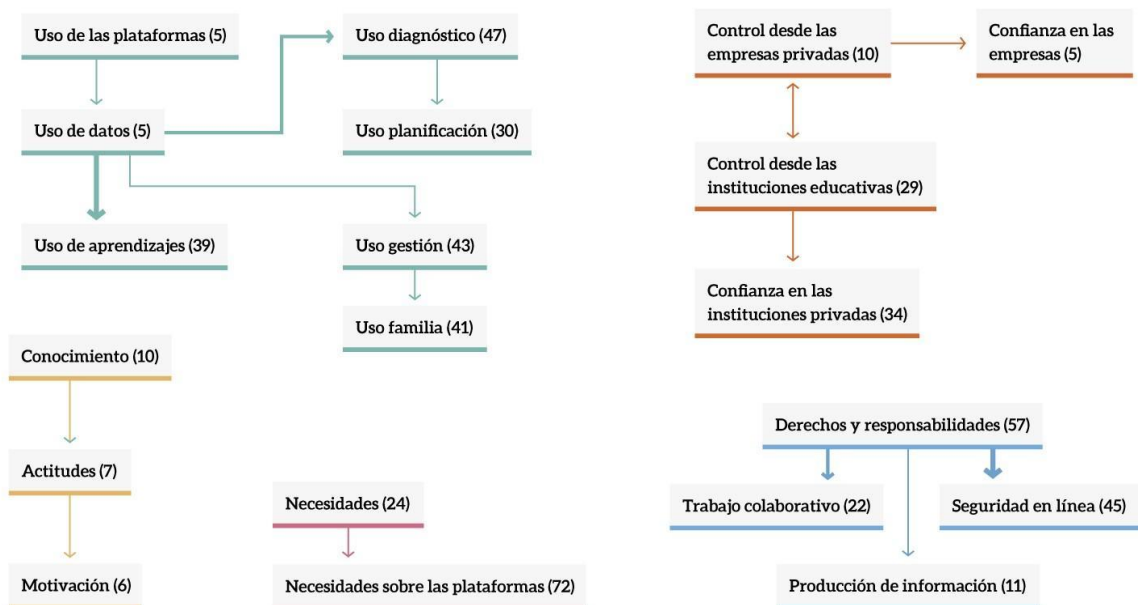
Uso de las plataformas (5)

Uso diagnóstico (47)

Uso de datos (5)

Uso planificación (30)

Uso de aprendizajes (39)

Uso gestión (43)

Uso familia (41)

Control desde las empresas privadas (10)

Confianza en las empresas (5)

Control desde las instituciones educativas (29)

Confianza en las instituciones privadas (34)

Conocimiento (10)

Actitudes (7)

Motivación (6)

Necesidades (24)

Necesidades sobre las plataformas (72)

Derechos y responsabilidades (57)

Trabajo colaborativo (22)

Seguridad en línea (45)

Producción de información (11)